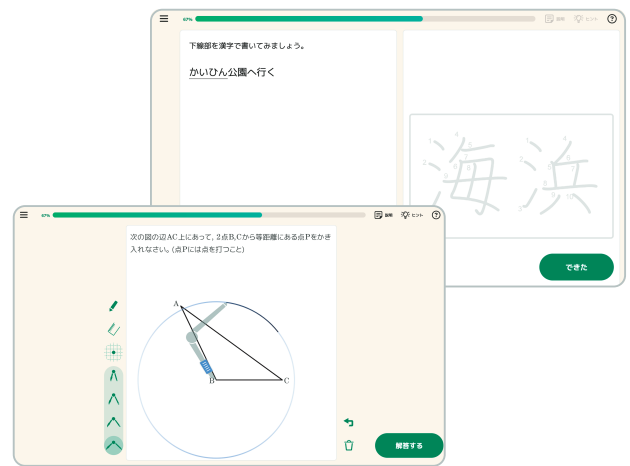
67%

解説 ヒント ?

下線部を漢字で書いてみましょう。

かいひん公園へ行く

海浜

できた

67%

解説 ヒント ?

次の図の辺AC上にあって，2点B,Cから等距離にある点Pをかき入れなさい。(点Pには点を打つこと)

A

B

C

解答する